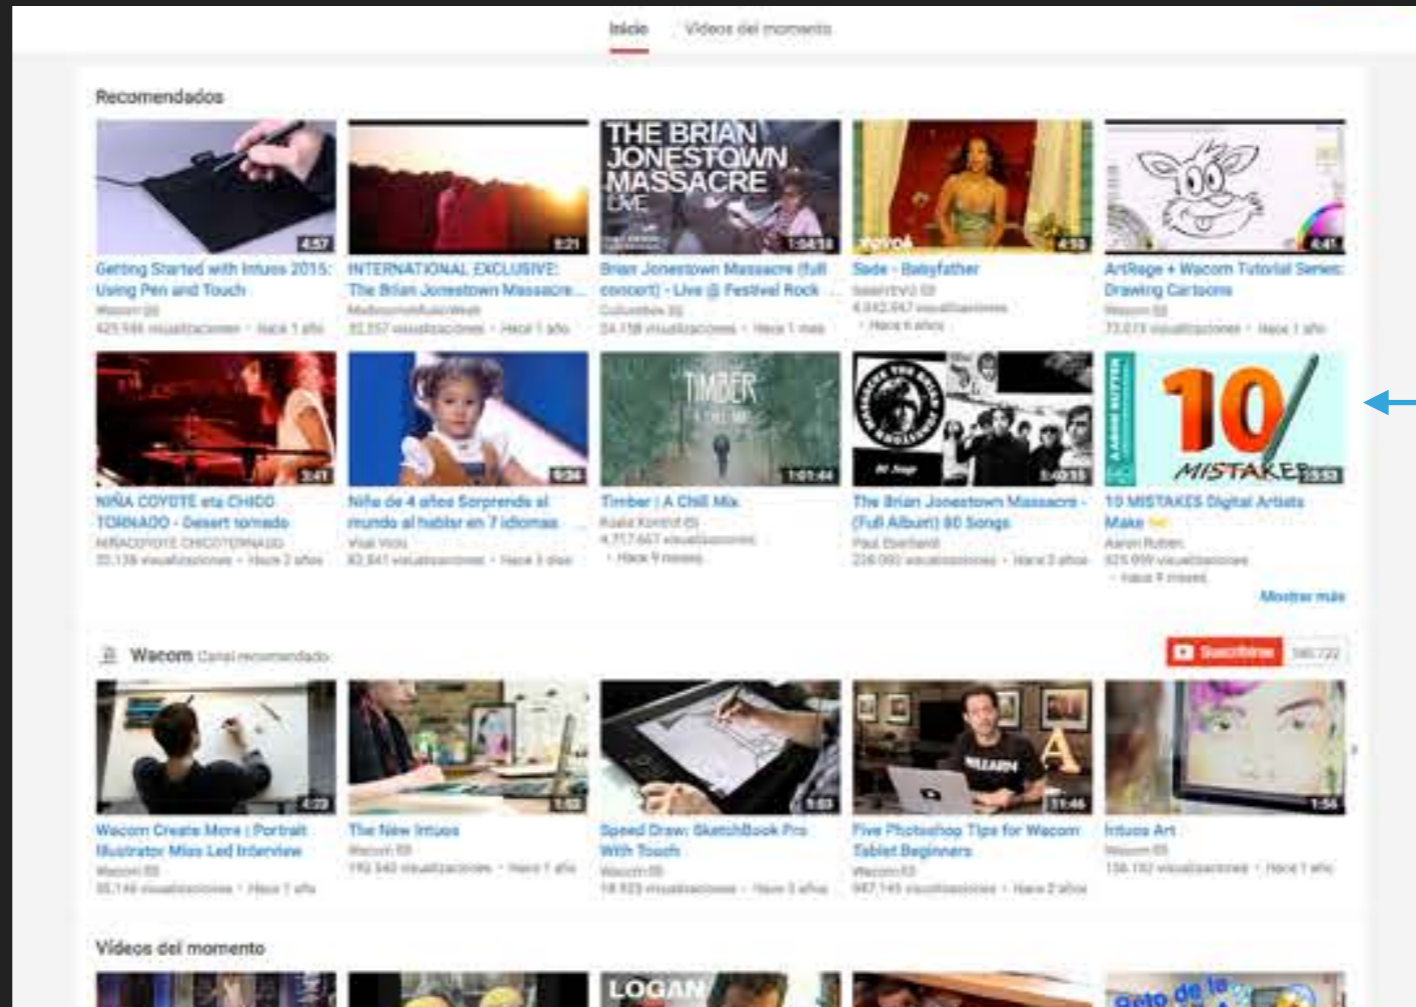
Inicio Videos del momento

Recomendados

4:57
Getting Started with Intuos 2015: Using Pen and Touch
Wacom
425.946 visualizaciones • Hace 1 año

5:21
INTERNATIONAL EXCLUSIVE: The Brian Jonestown Massacre...
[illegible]
32.257 visualizaciones • Hace 1 año

THE BRIAN JONESTOWN MASSACRE LIVE
1:04:18
Brian Jonestown Massacre (full concert) - Live @ Festival Rock ...
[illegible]
24.738 visualizaciones • Hace 1 mes

4:59
Sade - Babyfather
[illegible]
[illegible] visualizaciones • Hace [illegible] años

4:41
ArtRage + Wacom Tutorial Series: Drawing Cartoons
Wacom
73.073 visualizaciones • Hace 1 año

3:41
NIÑA COYOTE eta CHICO TORNADO - Desert tornado
NIÑACOYOTE CHICOTORNADO
33.138 visualizaciones • Hace 2 años

6:36
Niña de 4 años Sorprende al mundo al hablar en 7 idiomas ...
Viral Vídeo
83.841 visualizaciones • Hace 3 días

TIMBER
1:01:44
Timber | A Chill Mix
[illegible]
4.717.667 visualizaciones • Hace 9 meses

3:40:15
The Brian Jonestown Massacre - (Full Album) 80 Songs
Paul Eberhardt
226.093 visualizaciones • Hace 3 años

10 MISTAKES
13:53
10 MISTAKES Digital Artists Make
Aaron Rutten
825.999 visualizaciones • Hace 4 meses

Mostrar más

Wacom Canal recomendado
Suscribirse 580.722

4:20
Wacom Create More | Portrait Illustrator Miss Led Interview
Wacom
85.146 visualizaciones • Hace 1 año

1:50
The New Intuos
Wacom
192.540 visualizaciones • Hace 1 año

5:03
Speed Draw: SketchBook Pro With Touch
Wacom
18.923 visualizaciones • Hace 3 años

11:46
Five Photoshop Tips for Wacom Tablet Beginners
Wacom
947.145 visualizaciones • Hace 2 años

1:56
Intuos Art
Wacom
136.192 visualizaciones • Hace 1 año

Videos del momento

LOGAN